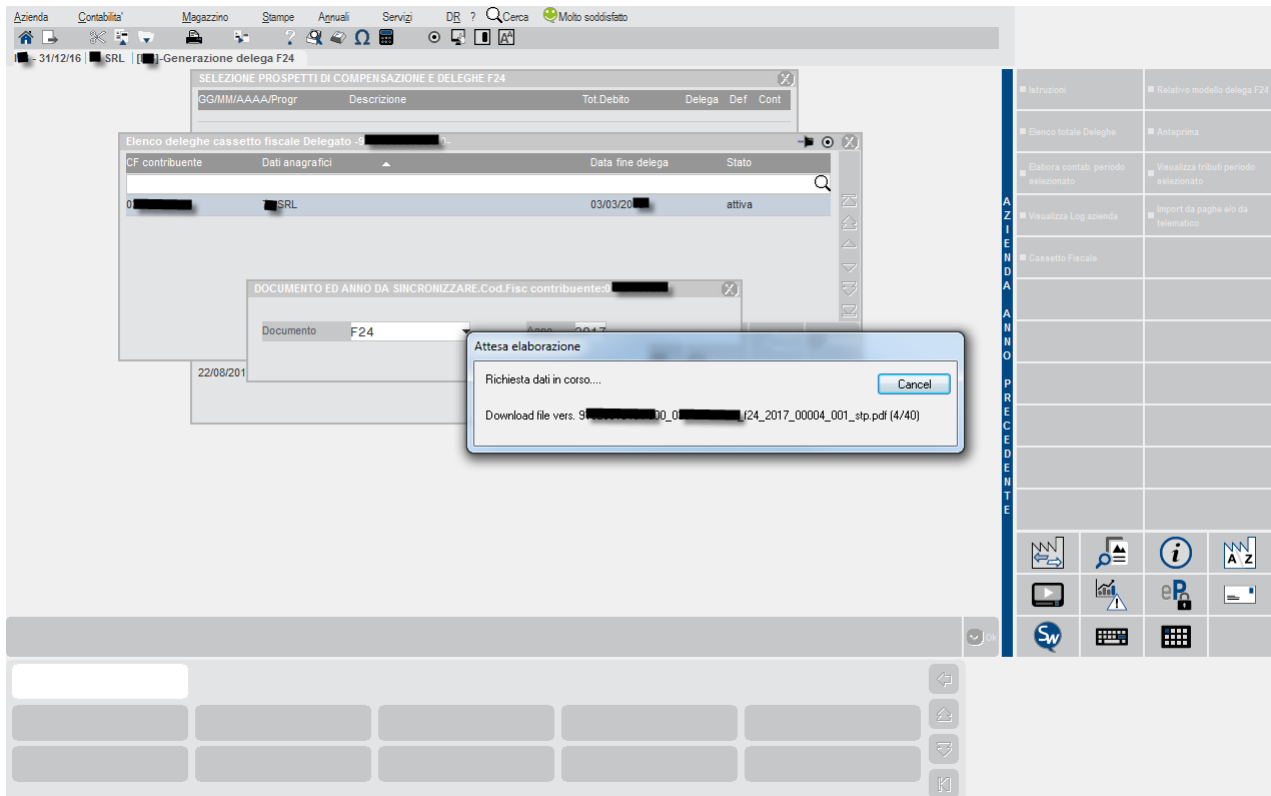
Azienda Contabilita' Magazzino Stampe Annuali Servizi DR ? Cerca Molto soddisfatto

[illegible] - 31/12/16 | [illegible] SRL | [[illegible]]-Generazione delega F24

SELEZIONE PROSPETTI DI COMPENSAZIONE E DELEGHE F24

GG/MM/AAAA/Progr Descrizione Tot.Debito Delega Def Cont

Elenco deleghe cassetto fiscale Delegato -9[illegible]0-

| CF contribuente | Dati anagrafici | Data fine delega | Stato |
|---|---|---|---|
| 0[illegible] | 7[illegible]SRL | 03/03/20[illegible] | attiva |

DOCUMENTO ED ANNO DA SINCRONIZZARE.Cod.Fisc contribuente:0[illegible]

Documento F24 Anno 2017

22/08/201

Attesa elaborazione

Richiesta dati in corso....

Cancel

Download file vers. 9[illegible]00_0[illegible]f24_2017_00004_001_stp.pdf (4/40)

Istruzioni
Relativo modello delega F24
Elenco totale Deleghe
Anteprima
Elabora contab. periodo selezionato
Visualizza tributi periodo selezionato
Visualizza Log azienda
Import da paghe e/o da telematico
Cassetto Fiscale

AZIENDA ANNO PRECEDENTE

Ok